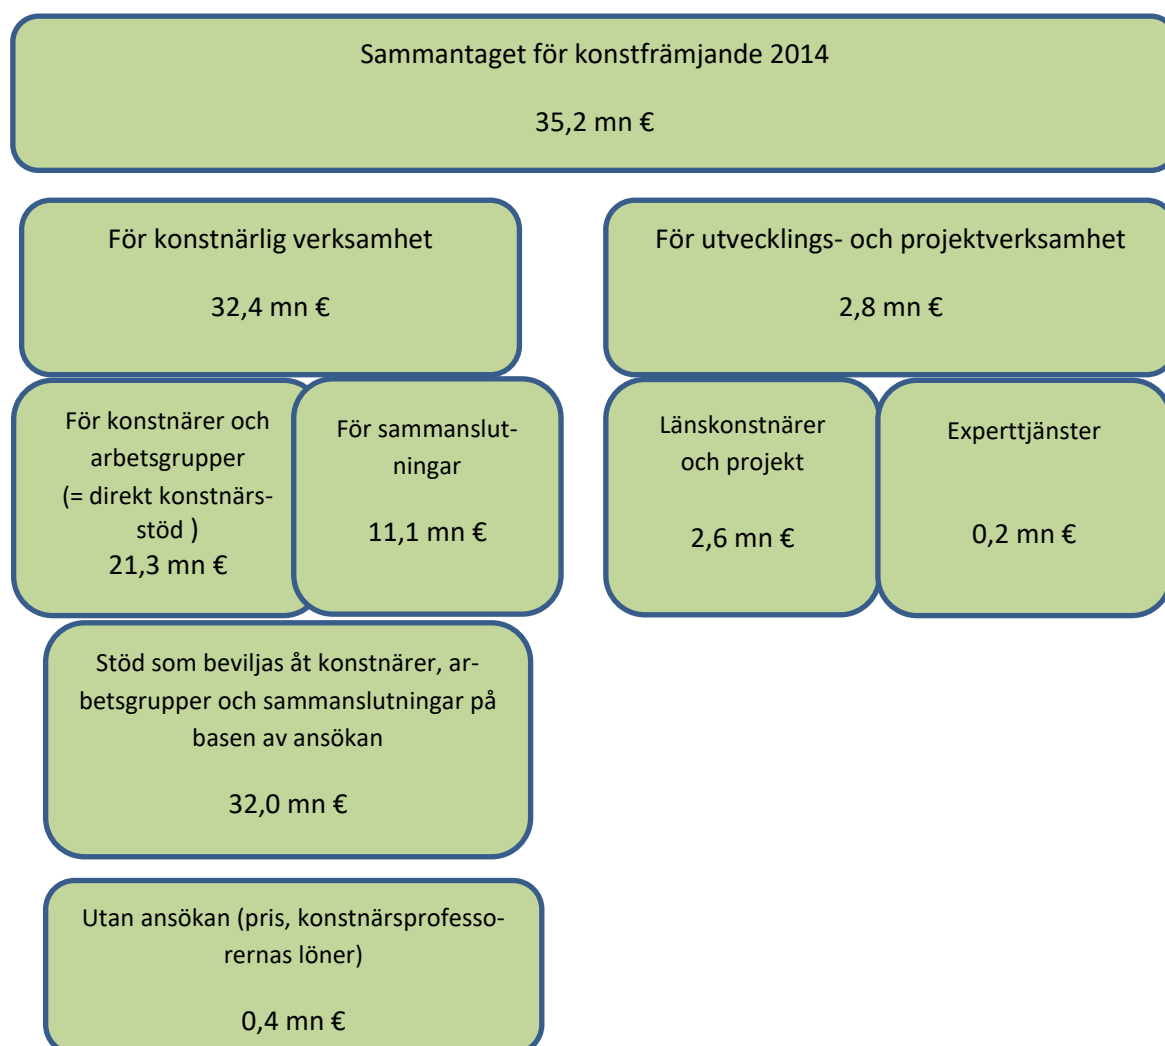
Sammantaget för konstfrämjande 2014

35,2 mn €

För konstnärlig verksamhet

32,4 mn €

För utvecklings- och projektverksamhet

2,8 mn €

För konstnärer och arbetsgrupper (= direkt konstnärsstöd )
21,3 mn €

För sammanslutningar

11,1 mn €

Länskonstnärer och projekt

2,6 mn €

Experttjänster

0,2 mn €

Stöd som beviljas åt konstnärer, arbetsgrupper och sammanslutningar på basen av ansökan

32,0 mn €

Utan ansökan (pris, konstnärsprofessorernas löner)

0,4 mn €